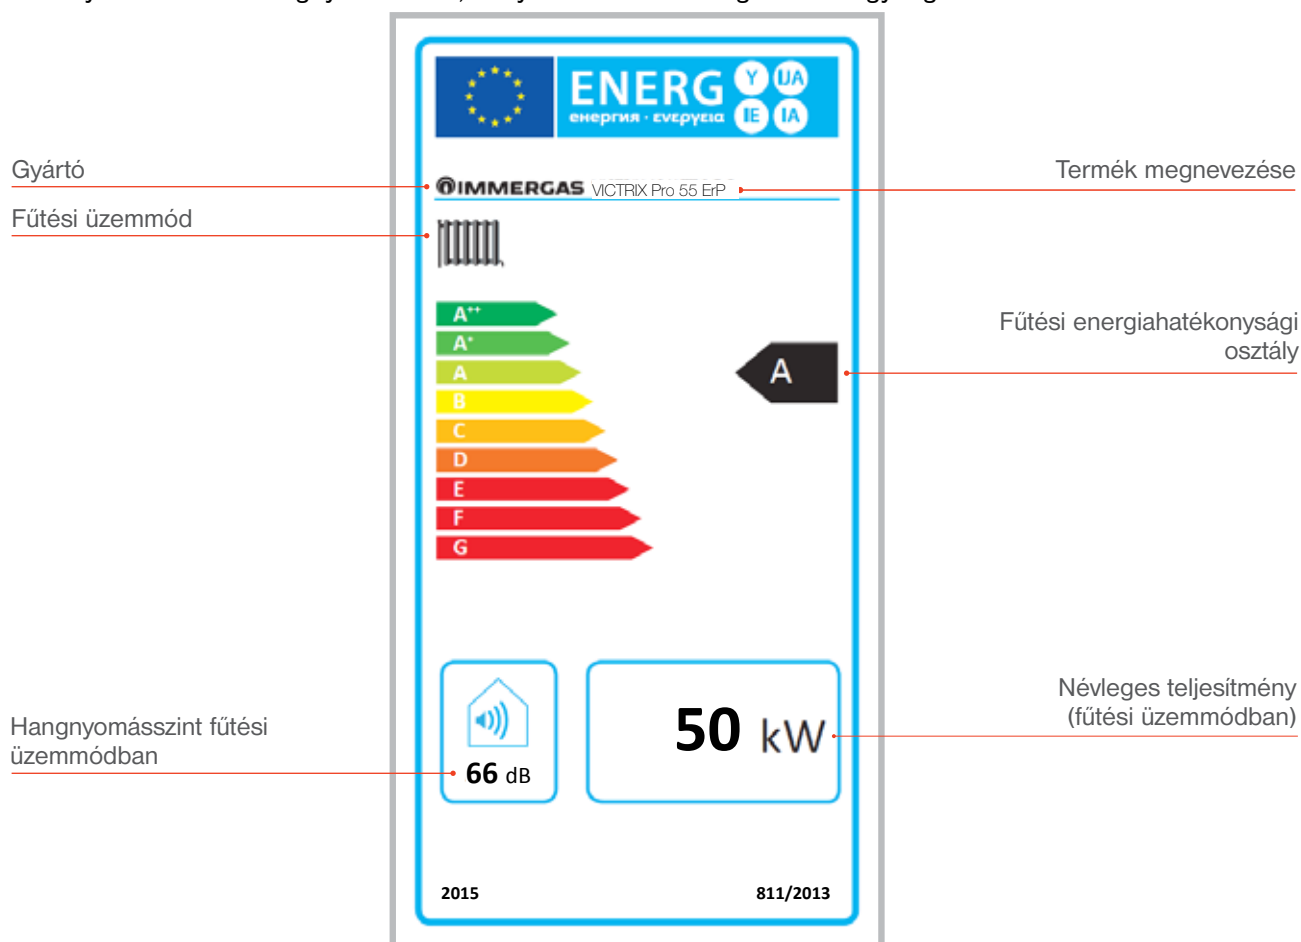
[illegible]

ENERG Y IJA IE IA
енергия · ενεργεια

Gyártó

IMMERGAS VICTRIX Pro 55 ErP

Termék megnevezése

Fűtési üzemmód

$A^{++}$
$A^{+}$
A
B
C
D
E
F
G

A

Fűtési energiahatékonysági osztály

Hangnyomásszint fűtési üzemmódban

66 dB

50 kW

Névleges teljesítmény (fűtési üzemmódban)

2015

811/2013